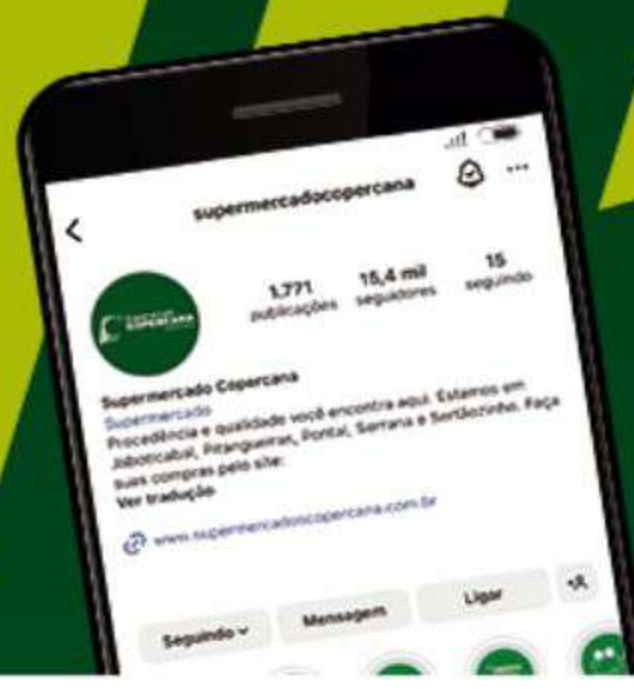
supermercadocopercana

1.771 publicações

15,4 mil seguidores

15 seguindo

Supermercado Copercana
Supermercado
Procedência e qualidade você encontra aqui. Estamos em Jaboticabal, Pitangueiras, Pontal, Serrana e Sertãozinho. Faça suas compras pelo site:
Ver tradução

www.supermercadocopercana.com.br

Seguindo

Mensagem

Ligar